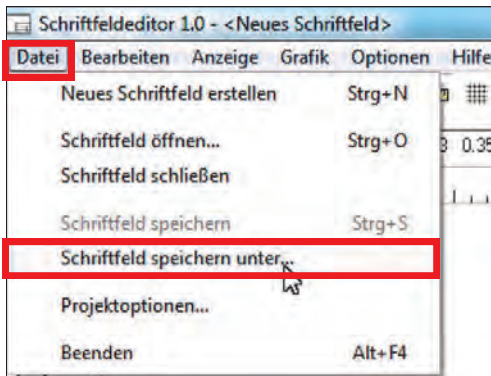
Schriftfeldeditor 1.0 - <Neues Schriftfeld>

Datei Bearbeiten Anzeige Grafik Optionen Hilfe

Neues Schriftfeld erstellen Strg+N

Schriftfeld öffnen... Strg+O

Schriftfeld schließen

Schriftfeld speichern Strg+S

Schriftfeld speichern unter...

Projektoptionen...

Beenden Alt+F4

3 0.35